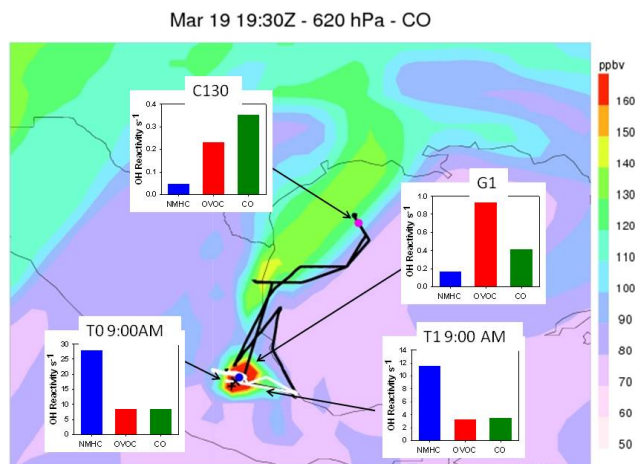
Mar 19 19:30Z - 620 hPa - CO

ppbv
160
150
140
130
120
110
100
90
80
70
60
50

C130
OH Reactivity $s^{-1}$
0.4
0.3
0.2
0.1
0.0
NMHC
OVOC
CO

G1
OH Reactivity $s^{-1}$
1.0
0.8
0.6
0.4
0.2
0.0
NMHC
OVOC
CO

T0 9:00AM
OH Reactivity $s^{-1}$
30
25
20
15
10
5
0
NMHC
OVOC
CO

T1 9:00 AM
OH Reactivity $s^{-1}$
14
12
10
8
6
4
2
0
NMHC
OVOC
CO